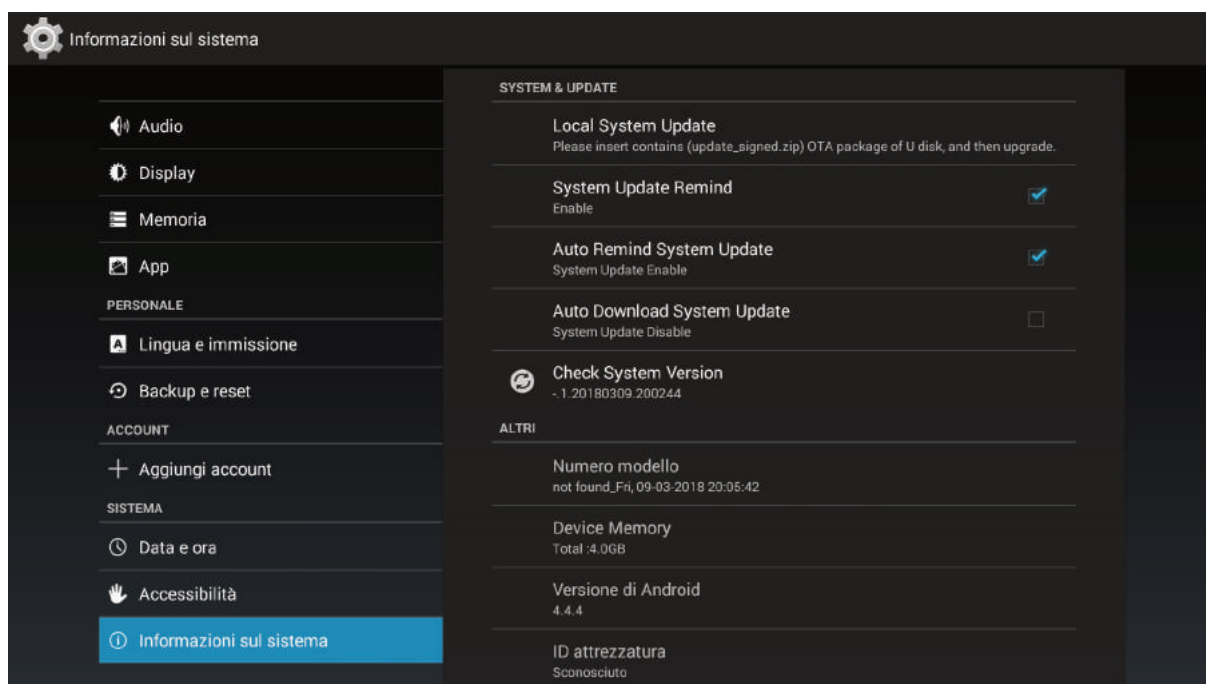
Informazioni sul sistema

Audio
Display
Memoria
App
PERSONALE
Lingua e immissione
Backup e reset
ACCOUNT
Aggiungi account
SISTEMA
Data e ora
Accessibilità
Informazioni sul sistema

SYSTEM & UPDATE
Local System Update
Please insert contains (update_signed.zip) OTA package of U disk, and then upgrade.
System Update Remind
Enable
Auto Remind System Update
System Update Enable
Auto Download System Update
System Update Disable
Check System Version
-.1.20180309.200244
ALTRI
Numero modello
not found_Fri, 09-03-2018 20:05:42
Device Memory
Total :4.0GB
Versione di Android
4.4.4
ID attrezzatura
Sconosciuto